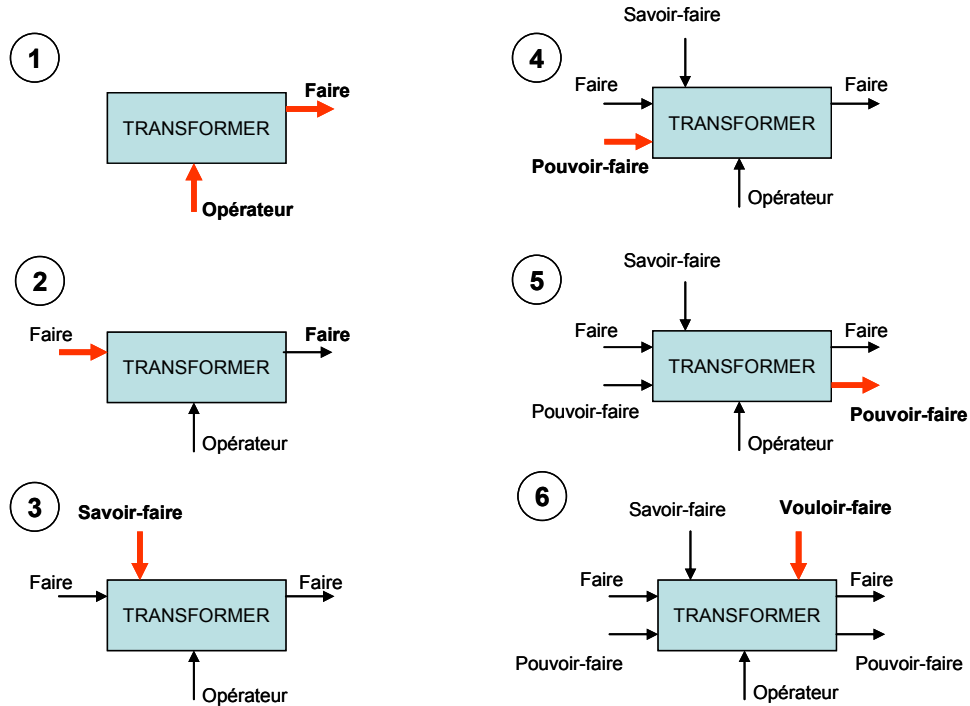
1

TRANSFORMER

Faire

Opérateur

2

Faire

TRANSFORMER

Faire

Opérateur

3

Savoir-faire

Faire

TRANSFORMER

Faire

Opérateur

4

Savoir-faire

Faire

TRANSFORMER

Faire

Pouvoir-faire

Opérateur

5

Savoir-faire

Faire

TRANSFORMER

Faire

Pouvoir-faire

Pouvoir-faire

Opérateur

6

Savoir-faire

Vouloir-faire

Faire

TRANSFORMER

Faire

Pouvoir-faire

Pouvoir-faire

Opérateur